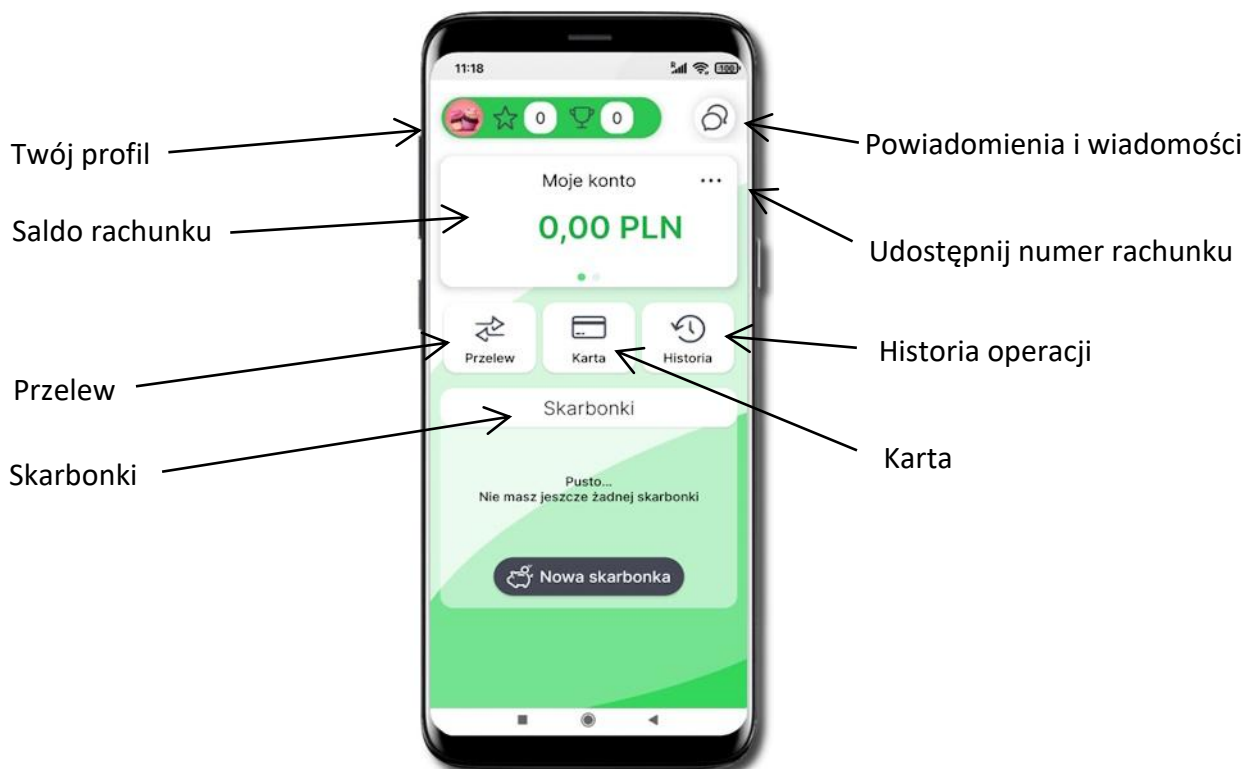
11:18

100

0 0

Twój profil

Powiadomienia i wiadomości

Moje konto ...

Saldo rachunku

0,00 PLN

Udostępnij numer rachunku

Przelew

Karta

Historia

Historia operacji

Przelew

Skarbonki

Skarbonki

Karta

Pusto...
Nie masz jeszcze żadnej skarbonki

Nowa skarbonka